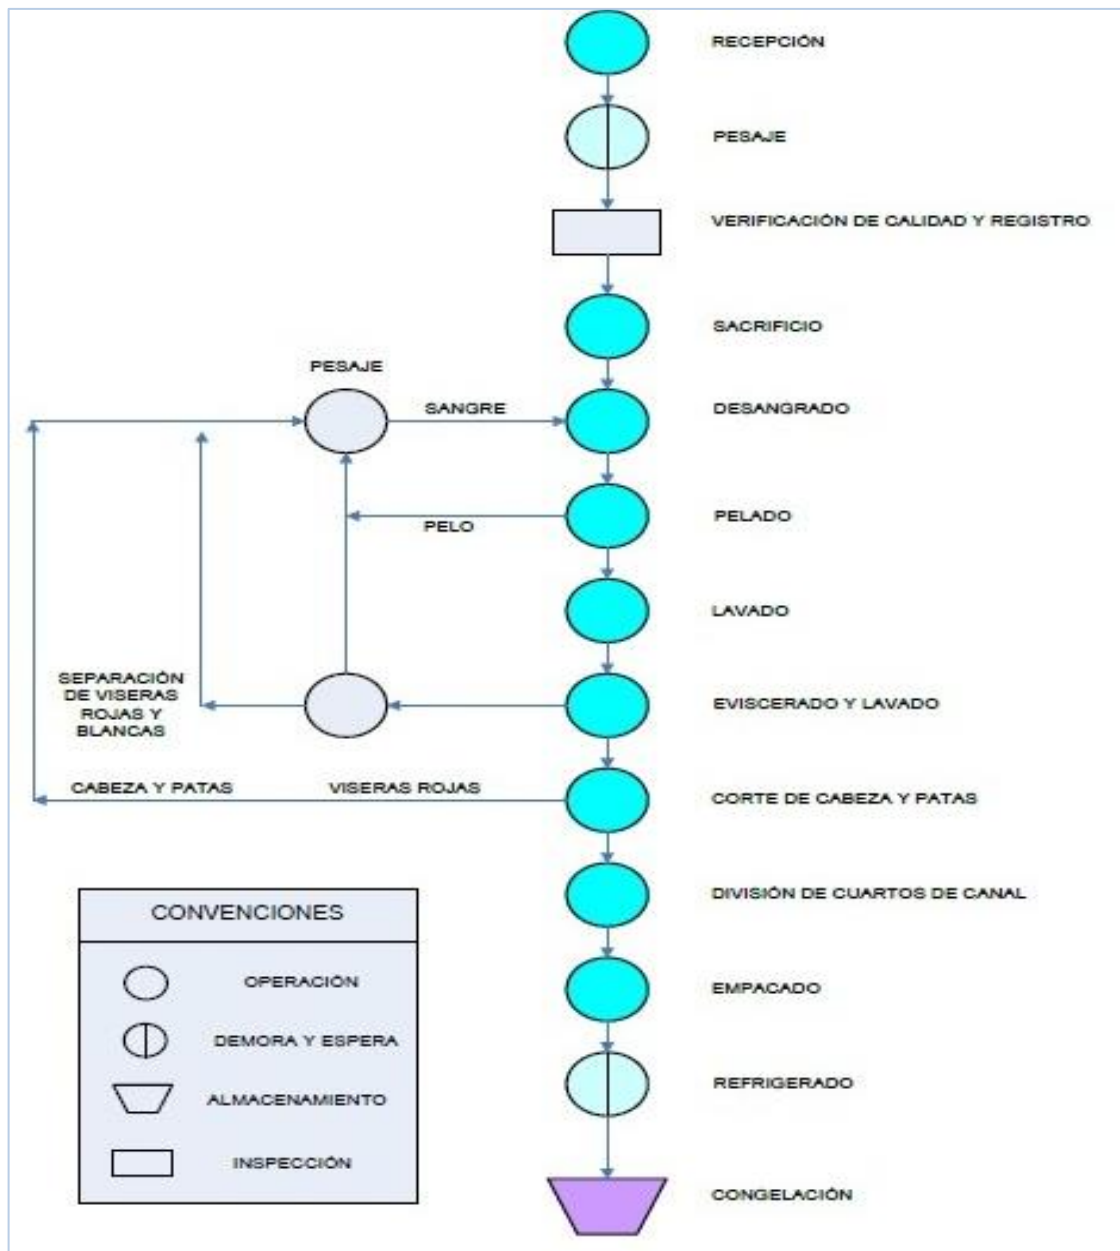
RECEPCIÓN

PESAJE

VERIFICACIÓN DE CALIDAD Y REGISTRO

SACRIFICIO

PESAJE

SANGRE

DESANGRADO

PELO

PELADO

LAVADO

SEPARACIÓN DE VISERAS ROJAS Y BLANCAS

EVISCERADO Y LAVADO

CABEZA Y PATAS

VISERAS ROJAS

CORTE DE CABEZA Y PATAS

DIVISIÓN DE CUARTOS DE CANAL

EMPACADO

REFRIGERADO

CONGELACIÓN

CONVENCIONES

OPERACIÓN

DEMORA Y ESPERA

ALMACENAMIENTO

INSPECCIÓN